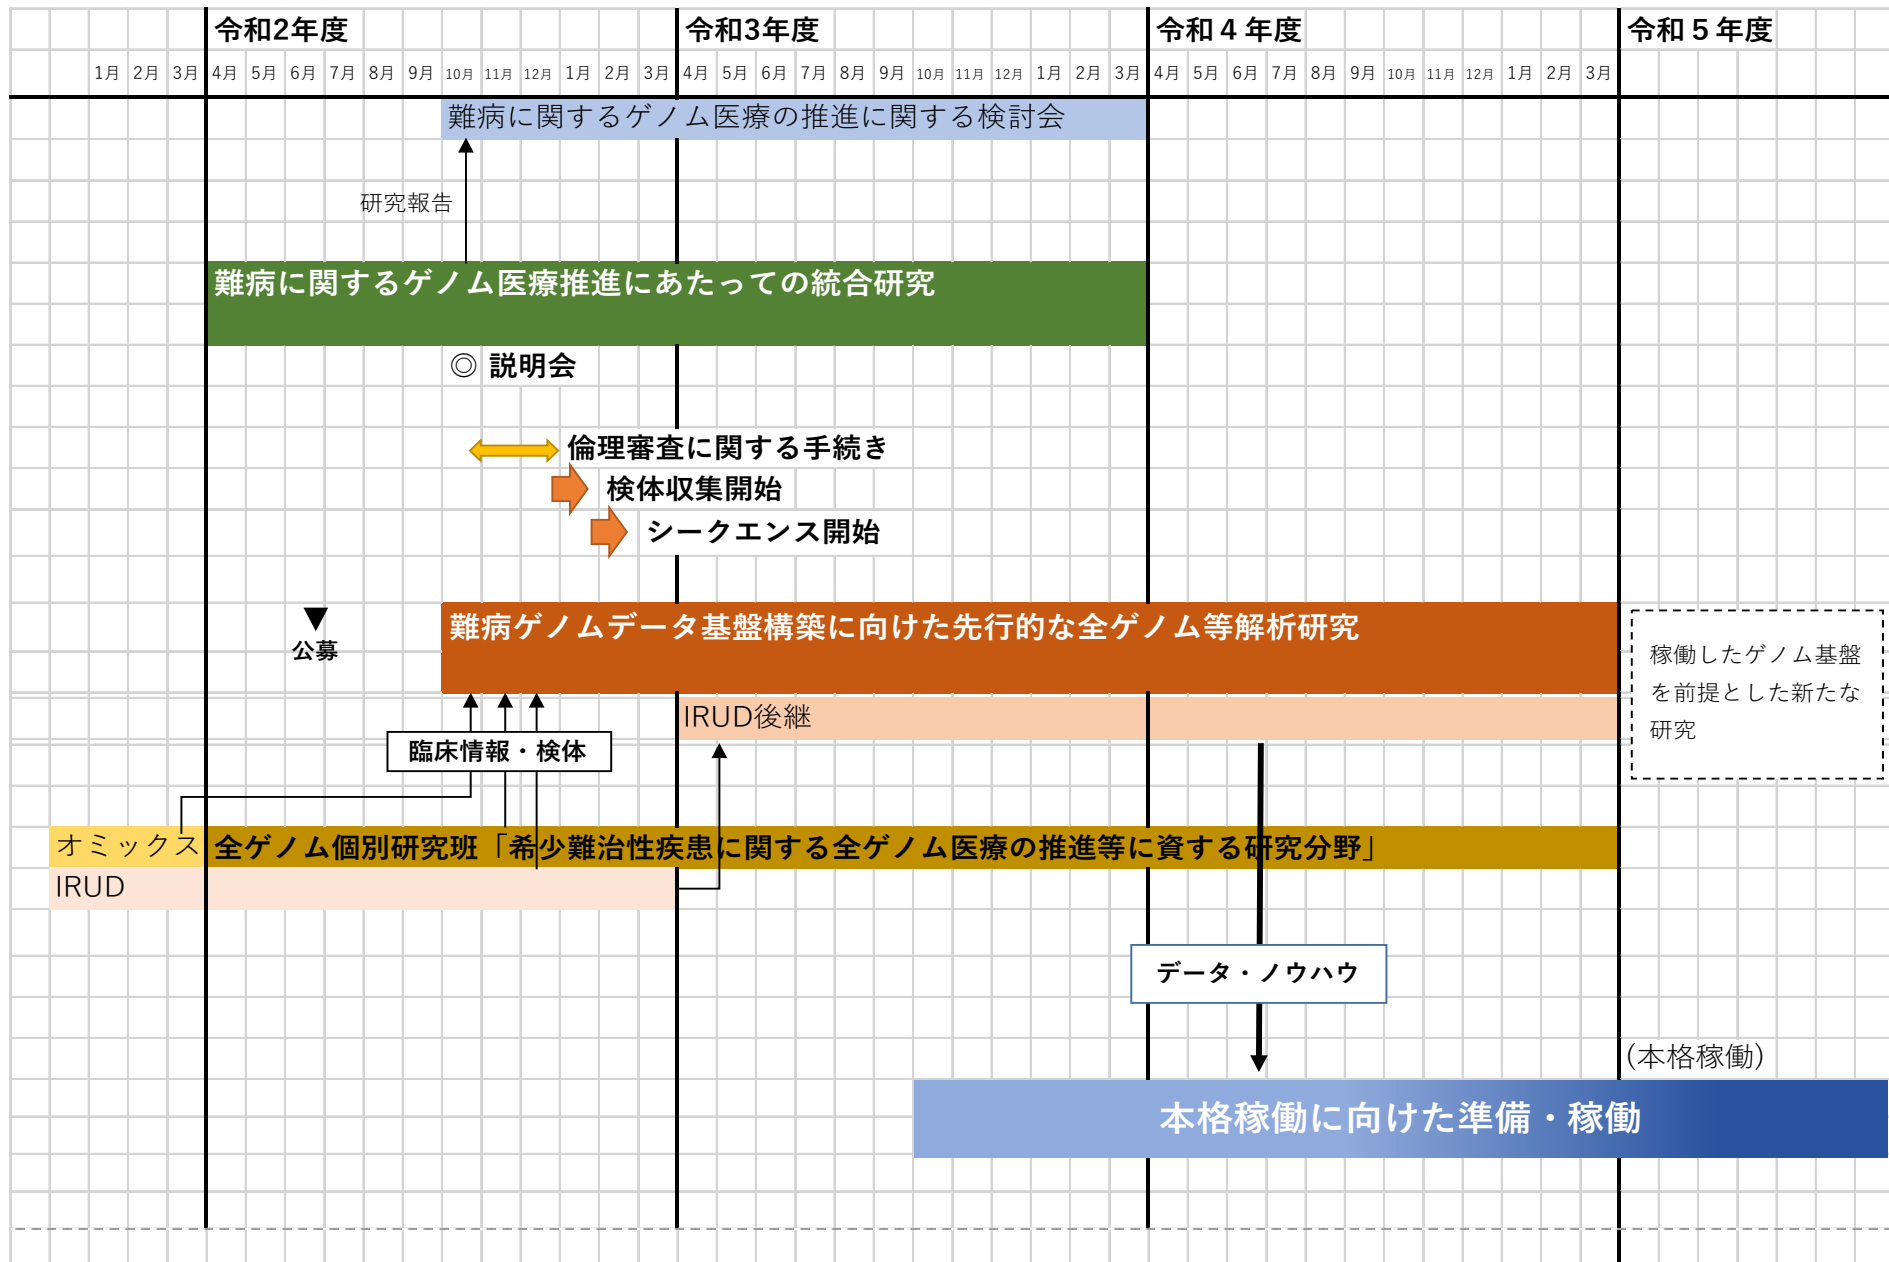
令和2年度 令和3年度 令和４年度 令和５年度

1月 2月 3月 4月 5月 6月 7月 8月 9月 10月 11月 12月 1月 2月 3月 4月 5月 6月 7月 8月 9月 10月 11月 12月 1月 2月 3月 4月 5月 6月 7月 8月 9月 10月 11月 12月 1月 2月 3月

難病に関するゲノム医療の推進に関する検討会

研究報告

難病に関するゲノム医療推進にあたっての統合研究

◎ 説明会

倫理審査に関する手続き

検体収集開始

シークエンス開始

公募

難病ゲノムデータ基盤構築に向けた先行的な全ゲノム等解析研究

稼働したゲノム基盤を前提とした新たな研究

IRUD後継

臨床情報・検体

オミックス 全ゲノム個別研究班「希少難治性疾患に関する全ゲノム医療の推進等に資する研究分野」

IRUD

データ・ノウハウ

(本格稼働)

本格稼働に向けた準備・稼働